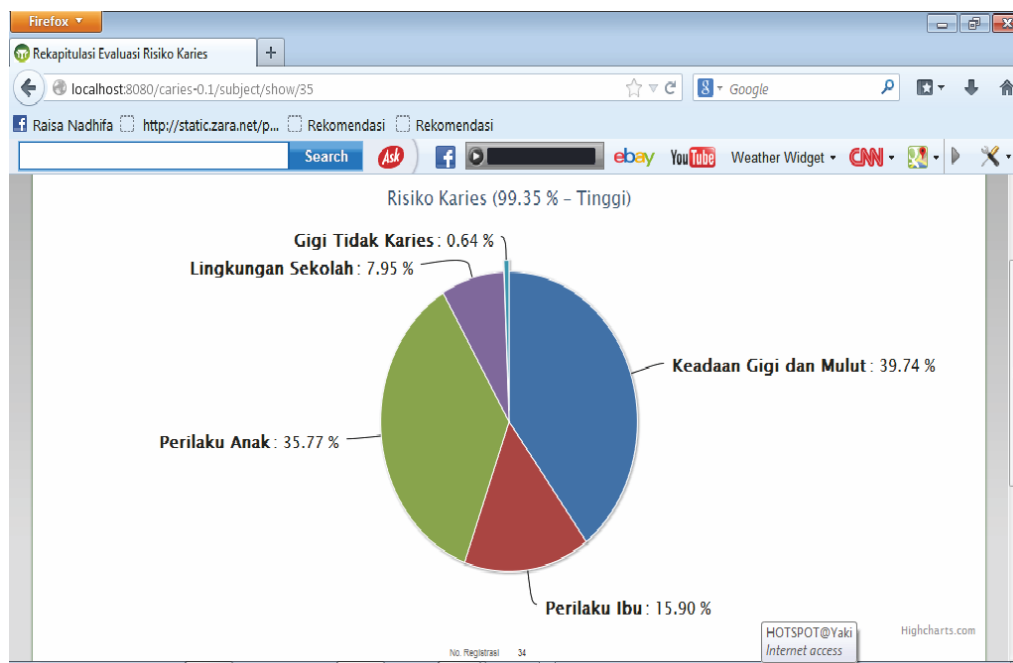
Firefox

Rekapitulasi Evaluasi Risiko Karies

+

localhost:8080/caries-0.1/subject/show/35

Google

Raisa Nadhifa http://static.zara.net/p... Rekomendasi Rekomendasi

Search

Ask

ebay

YouTube

Weather Widget

CNN

Risiko Karies (99.35 % - Tinggi)

Gigi Tidak Karies: 0.64 %

Lingkungan Sekolah: 7.95 %

Keadaan Gigi dan Mulut: 39.74 %

Perilaku Anak: 35.77 %

Perilaku Ibu: 15.90 %

HOTSPOT@Yaki
Internet access

Highcharts.com

No. Registrasi 34